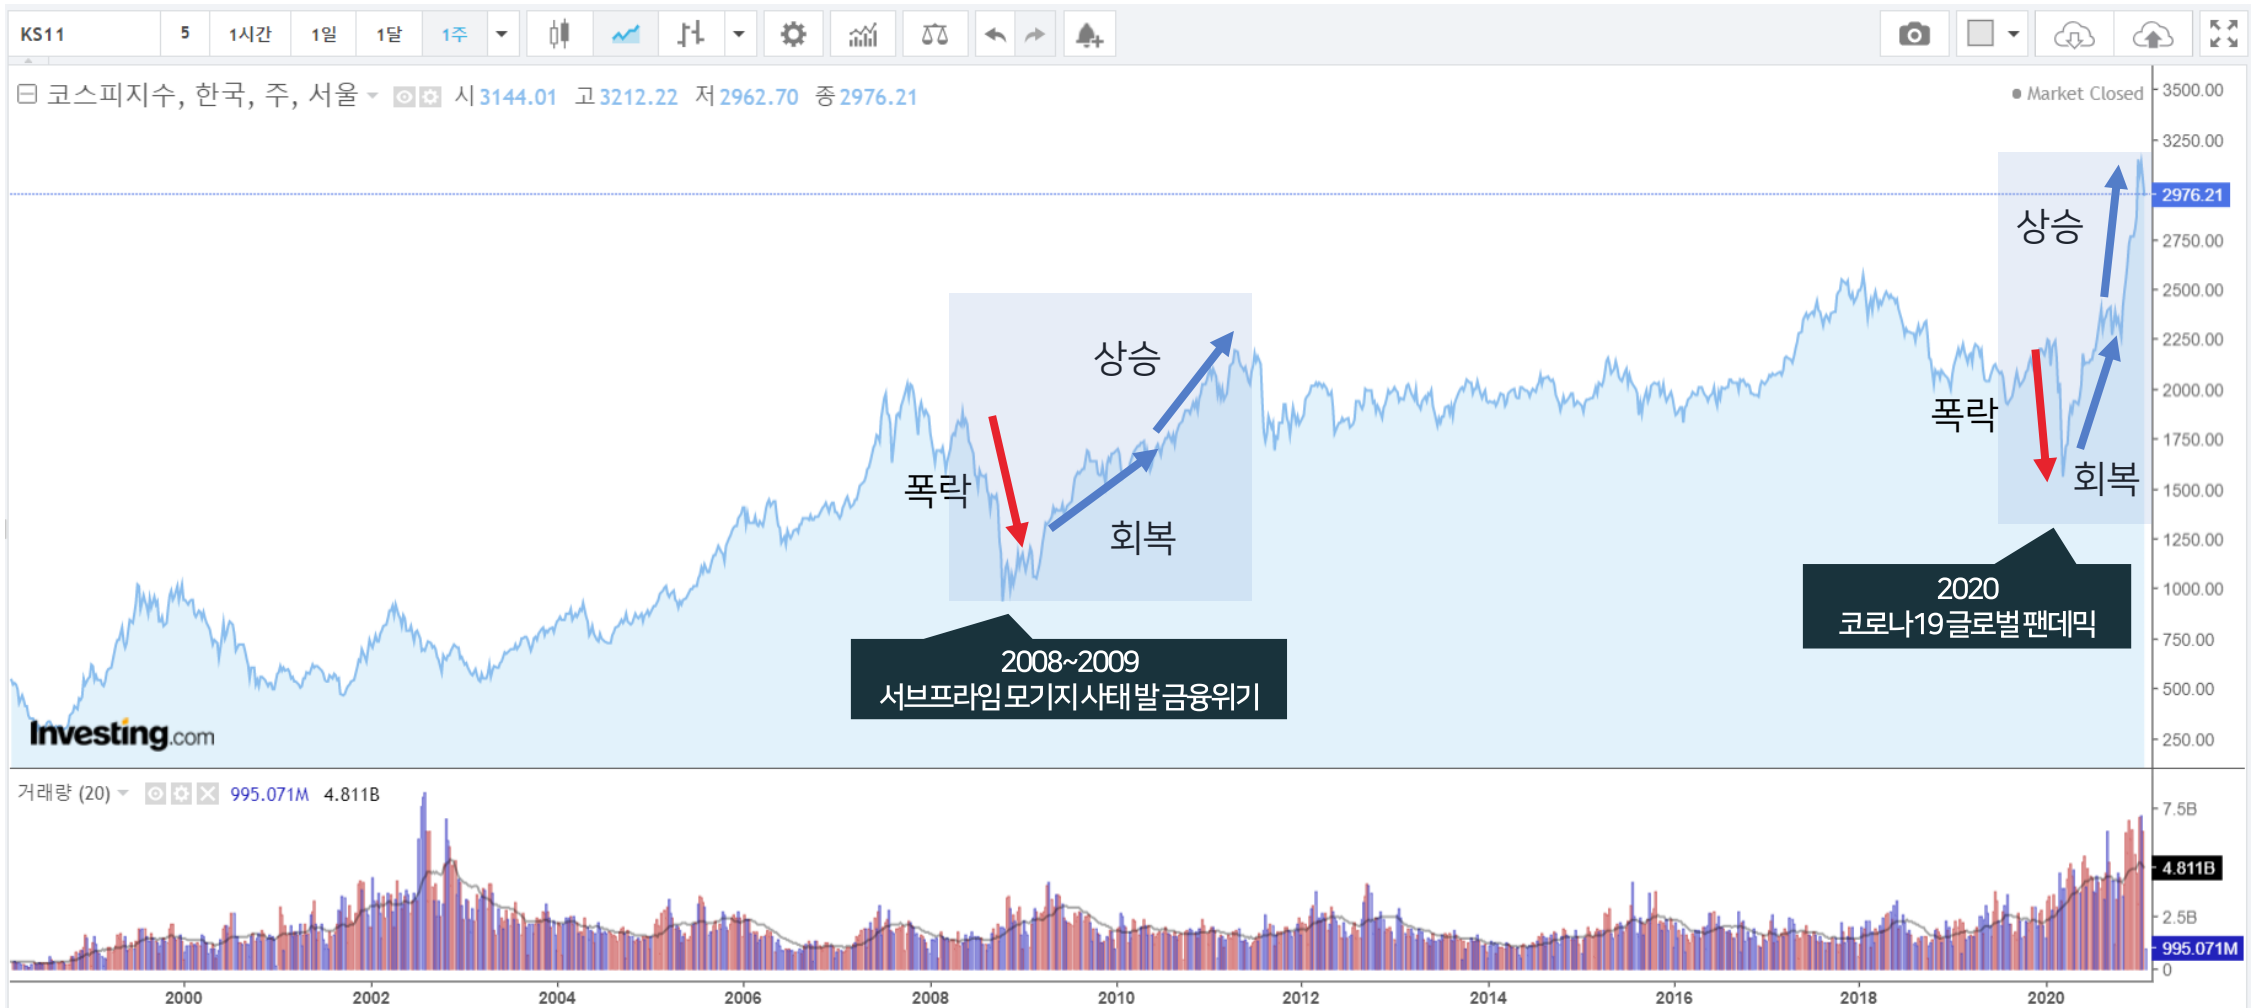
KS11 | 5 | 1시간 | 1일 | 1달 | 1주

코스피지수, 한국, 주, 서울 시 3144.01 고 3212.22 저 2962.70 종 2976.21

Market Closed

3500.00
3250.00
2976.21
2750.00
2500.00
2250.00
2000.00
1750.00
1500.00
1250.00
1000.00
750.00
500.00
250.00

상승
폭락
회복

2008~2009
서브프라임 모기지 사태 발 금융위기

상승
폭락
회복

2020
코로나19 글로벌 팬데믹

Investing.com

거래량 (20) 995.071M 4.811B

7.5B
4.811B
2.5B
995.071M
0

2000 2002 2004 2006 2008 2010 2012 2014 2016 2018 2020